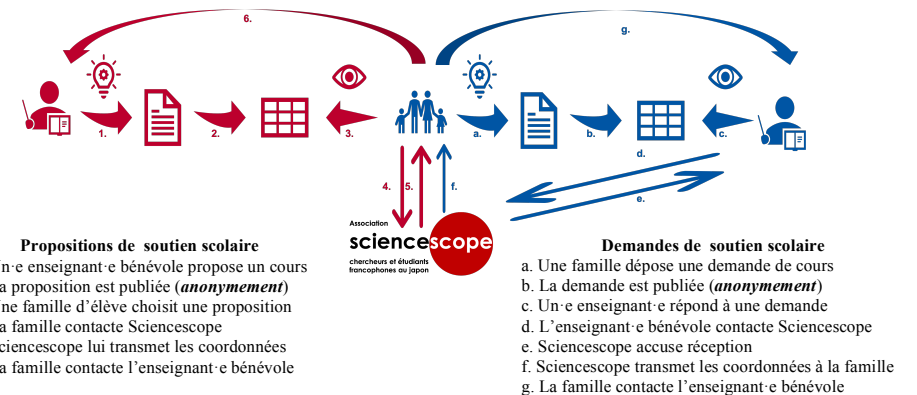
6.

g.

1.

2.

3.

a.

b.

c.

d.

4.

5.

f.

e.

Association
sciencescope
chercheurs et étudiants francophones au japon

Propositions de soutien scolaire
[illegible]n·e enseignant·e bénévole propose un cours
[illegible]a proposition est publiée (*anonymement*)
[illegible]ne famille d'élève choisit une proposition
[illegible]a famille contacte Sciencescope
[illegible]ciencescope lui transmet les coordonnées
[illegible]a famille contacte l'enseignant·e bénévole

Demandes de soutien scolaire
a. Une famille dépose une demande de cours
b. La demande est publiée (*anonymement*)
c. Un·e enseignant·e répond à une demande
d. L'enseignant·e bénévole contacte Sciencescope
e. Sciencescope accuse réception
f. Sciencescope transmet les coordonnées à la famille
g. La famille contacte l'enseignant·e bénévole